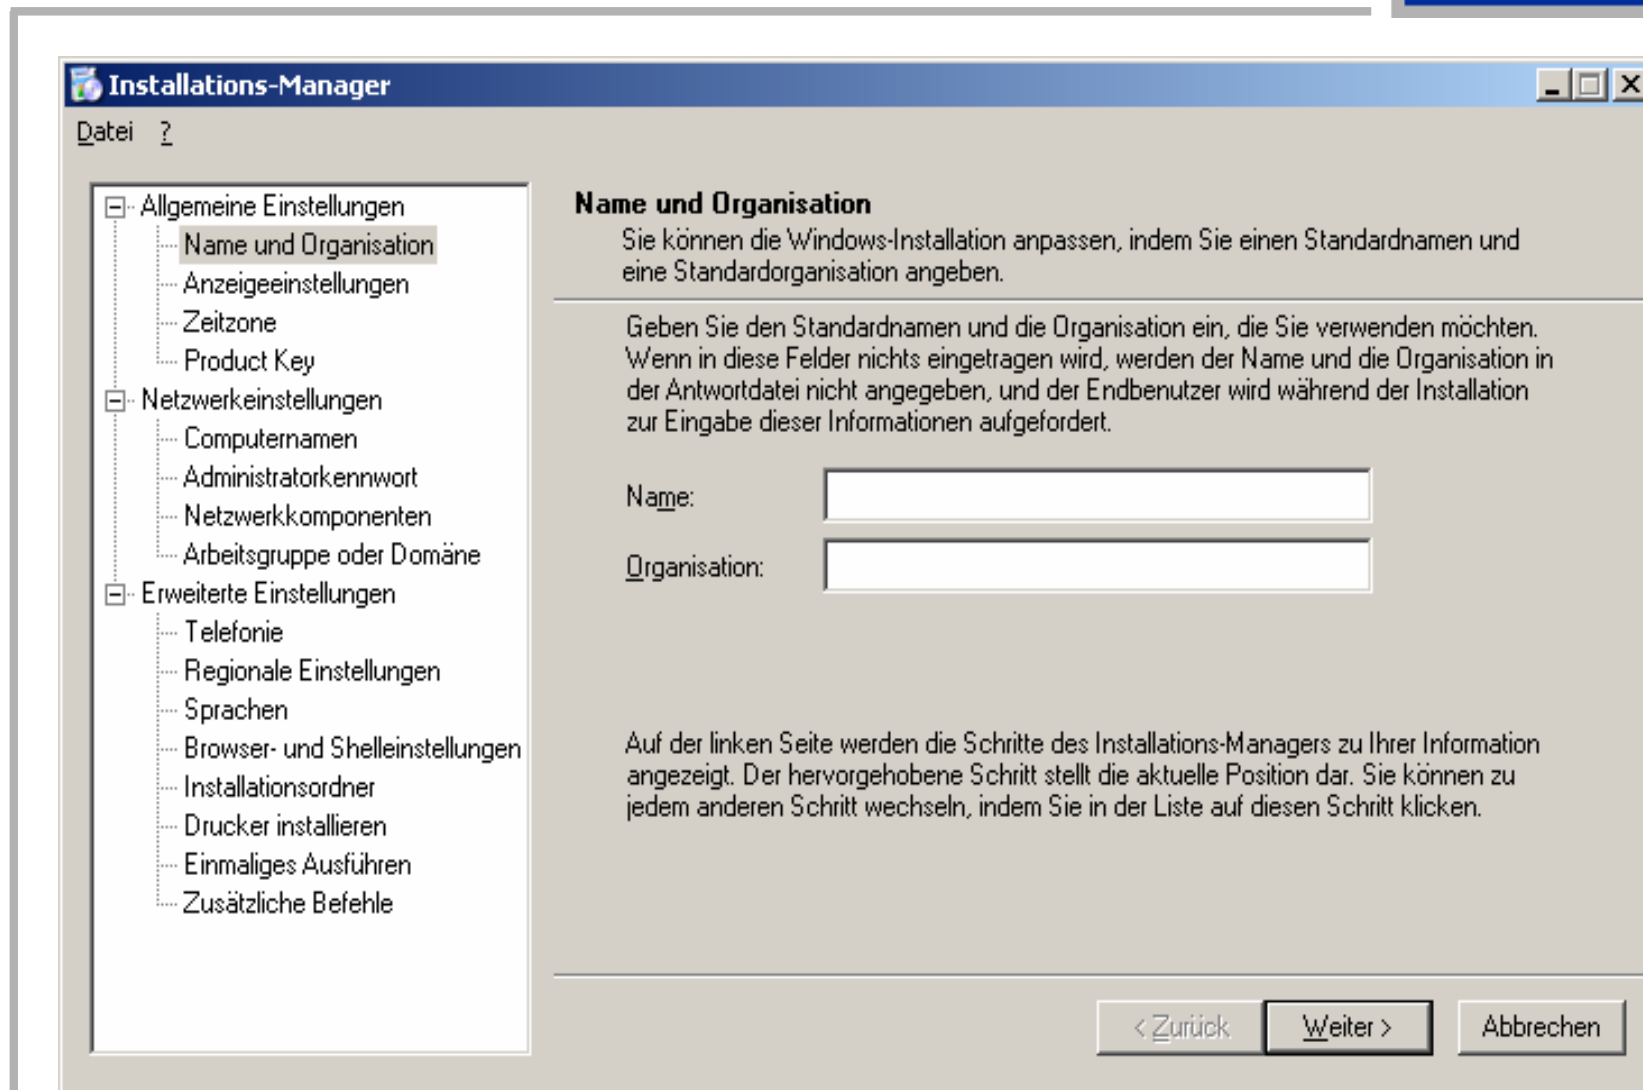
Installations-Manager

Datei ?

Allgemeine Einstellungen
Name und Organisation
Anzeigeeinstellungen
Zeitzone
Product Key
Netzwerkeinstellungen
Computernamen
Administratorkennwort
Netzwerkkomponenten
Arbeitsgruppe oder Domäne
Erweiterte Einstellungen
Telefonie
Regionale Einstellungen
Sprachen
Browser- und Shelleinstellungen
Installationsordner
Drucker installieren
Einmaliges Ausführen
Zusätzliche Befehle

Name und Organisation

Sie können die Windows-Installation anpassen, indem Sie einen Standardnamen und eine Standardorganisation angeben.

Geben Sie den Standardnamen und die Organisation ein, die Sie verwenden möchten. Wenn in diese Felder nichts eingetragen wird, werden der Name und die Organisation in der Antwortdatei nicht angegeben, und der Endbenutzer wird während der Installation zur Eingabe dieser Informationen aufgefordert.

Name:

Organisation:

Auf der linken Seite werden die Schritte des Installations-Managers zu Ihrer Information angezeigt. Der hervorgehobene Schritt stellt die aktuelle Position dar. Sie können zu jedem anderen Schritt wechseln, indem Sie in der Liste auf diesen Schritt klicken.

< Zurück Weiter > Abbrechen